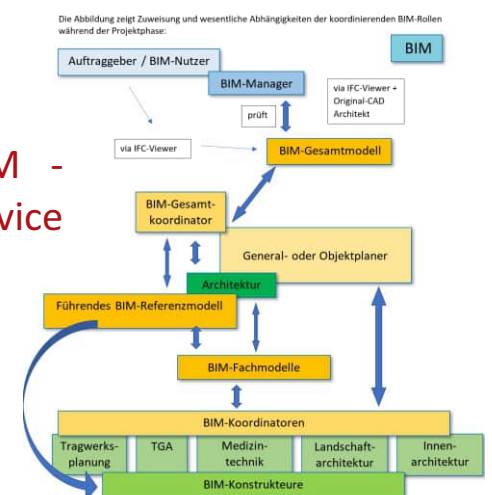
Die Abbildung zeigt Zuweisung und wesentliche Abhängigkeiten der koordinierenden BIM-Rollen während der Projektphase:

BIM

Auftraggeber / BIM-Nutzer

BIM-Manager

via IFC-Viewer + Original-CAD Architekt

prüft

via IFC-Viewer

BIM-Gesamtmodell

M -
vice

BIM-Gesamtkoordinator

General- oder Objektplaner

Architektur

Führendes BIM-Referenzmodell

BIM-Fachmodelle

BIM-Koordinatoren

Tragwerksplanung

TGA

Medizintechnik

Landschaftarchitektur

Innenarchitektur

BIM-Konstrukteure